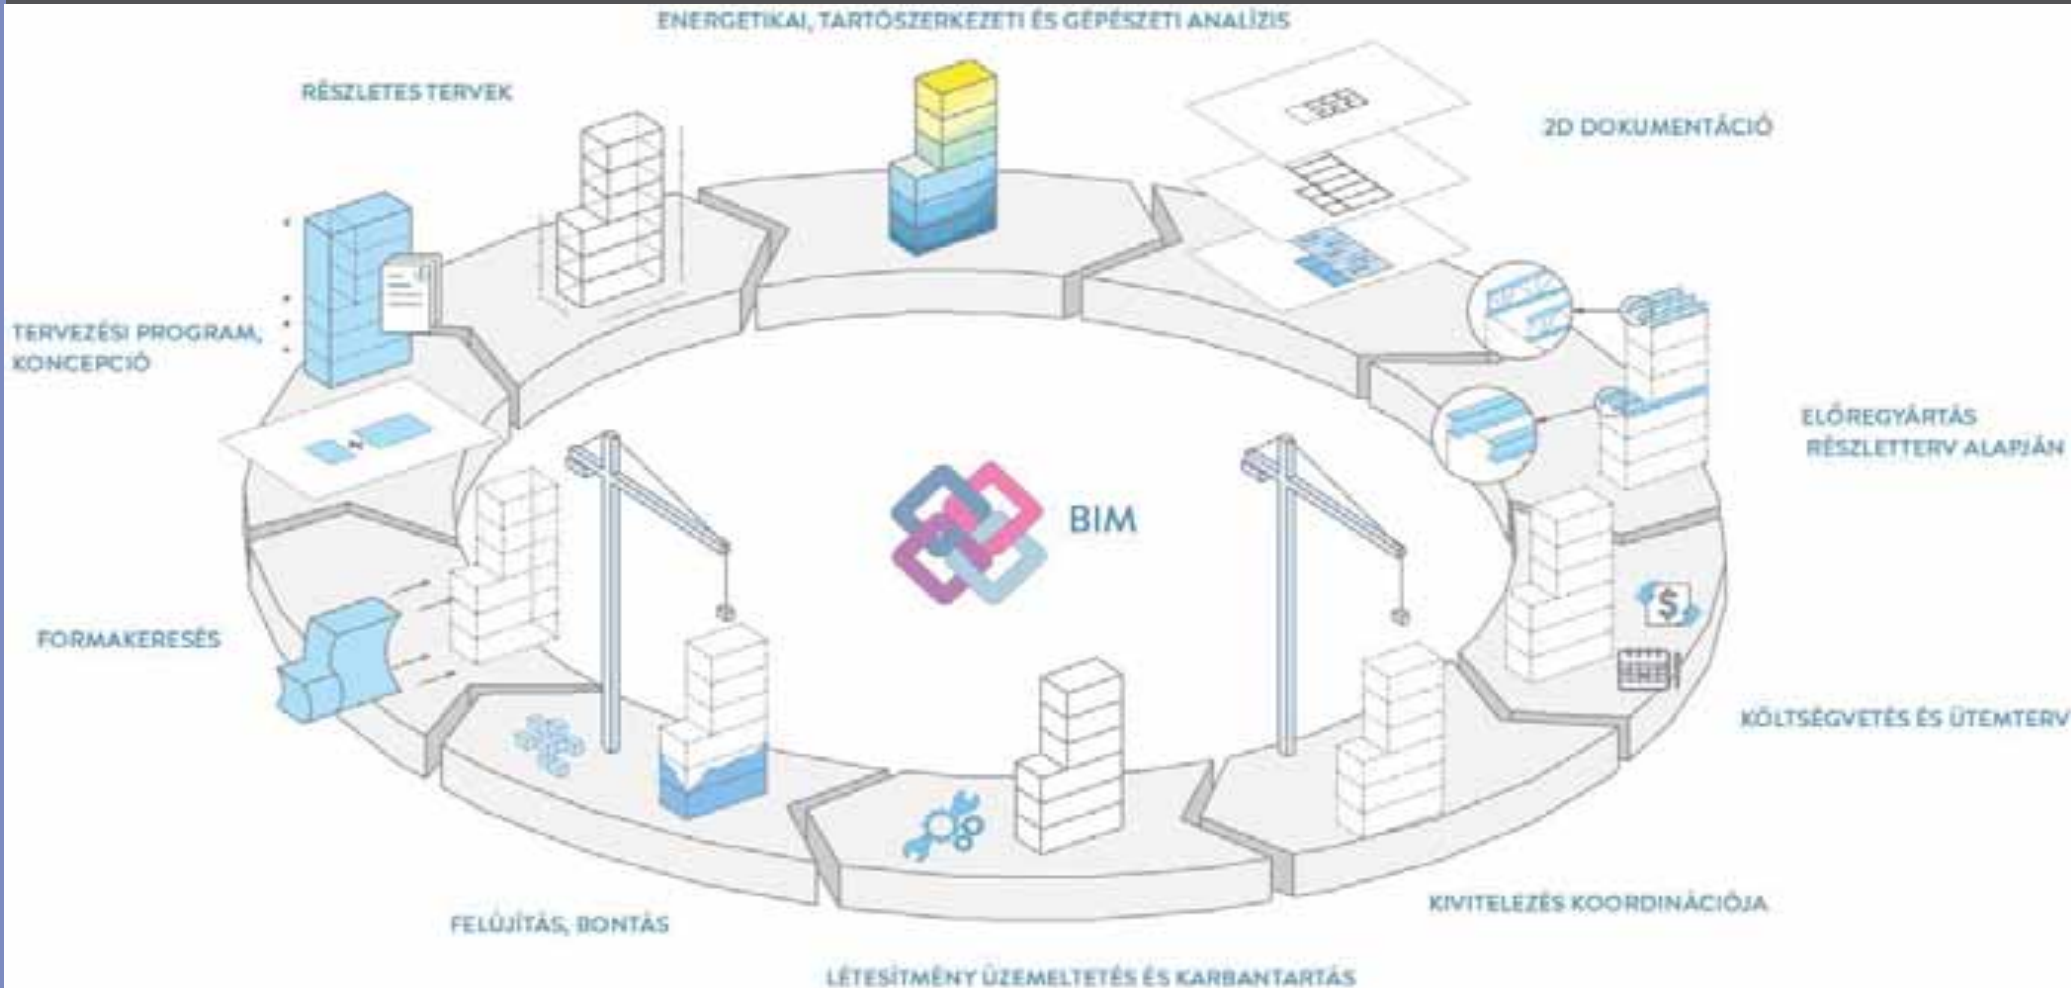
ENERGETIKAI, TARTÓSZERKEZETI ÉS GÉPÉSZETI ANALÍZIS

RÉSZLETES TERVEK

2D DOKUMENTÁCIÓ

TERVEZÉSI PROGRAM, KONCEPCIÓ

ELŐREGYÁRTÁS RÉSZLETTERV ALAPJÁN

BIM

FORMAKERESÉS

KÖLTSÉGVETÉS ÉS ÜTEMTERV

KIVITELEZÉS KOORDINÁCIÓJA

FELÚJÍTÁS, BONTÁS

LÉTESÍTMÉNY ÜZEMELTETÉS ÉS KARBANTARTÁS